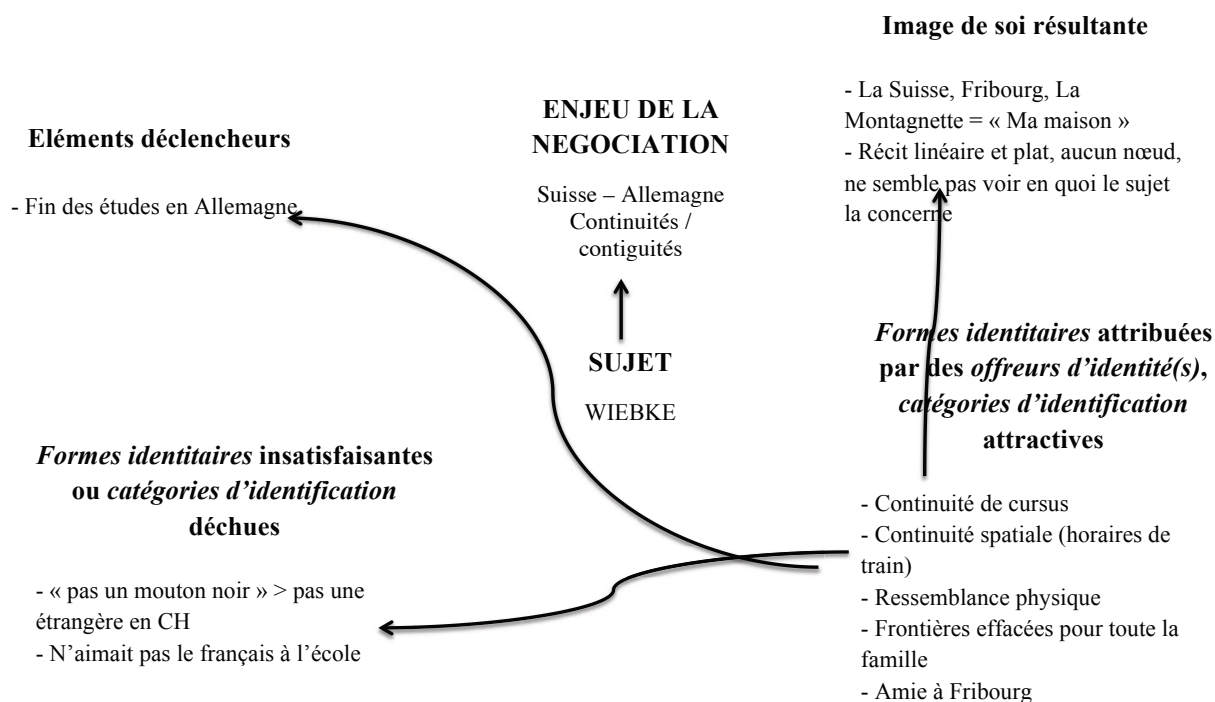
Image de soi résultante

- La Suisse, Fribourg, La Montagnette = « Ma maison »
- Récit linéaire et plat, aucun nœud, ne semble pas voir en quoi le sujet la concerne

ENJEU DE LA NEGOCIATION

Suisse – Allemagne
Continuités / contiguités

Eléments déclencheurs

- Fin des études en Allemagne

SUJET

WIEBKE

*Formes identitaires* attribuées par des *offreurs d'identité(s)*, *catégories d'identification* attractives

- Continuité de cursus
- Continuité spatiale (horaires de train)
- Ressemblance physique
- Frontières effacées pour toute la famille
- Amie à Fribourg

*Formes identitaires* insatisfaisantes ou *catégories d'identification* déchues

- « pas un mouton noir » > pas une étrangère en CH
- N'aimait pas le français à l'école